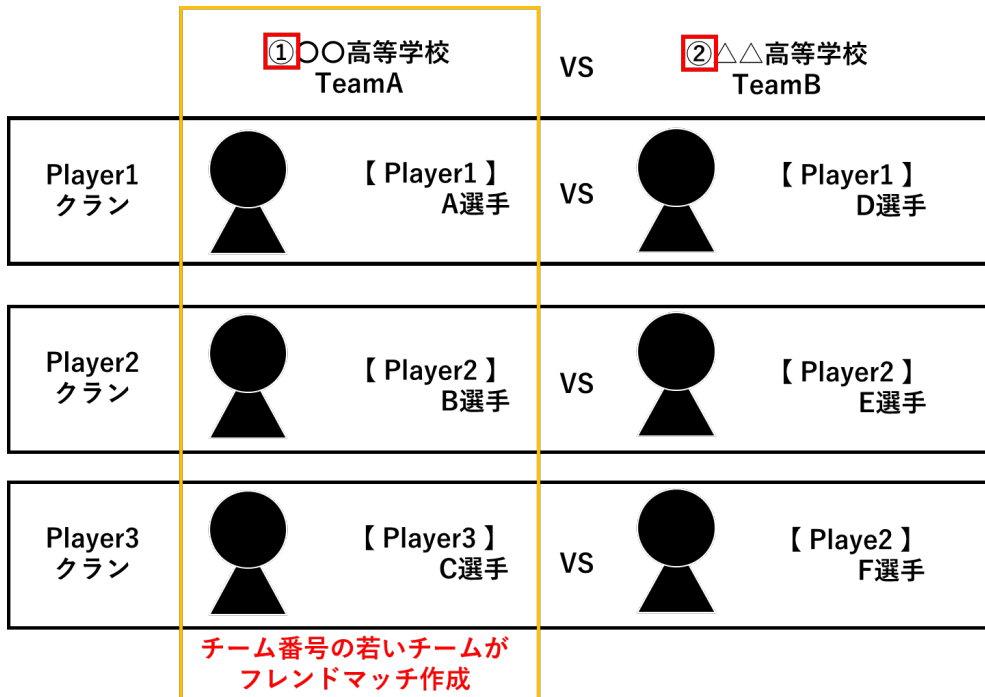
①〇〇高等学校
TeamA

VS

②△△高等学校
TeamB

Player1
クラン

【 Player1 】
A選手

VS

【 Player1 】
D選手

Player2
クラン

【 Player2 】
B選手

VS

【 Player2 】
E選手

Player3
クラン

【 Player3 】
C選手

VS

【 Playe2 】
F選手

チーム番号の若いチームが
フレンドマッチ作成